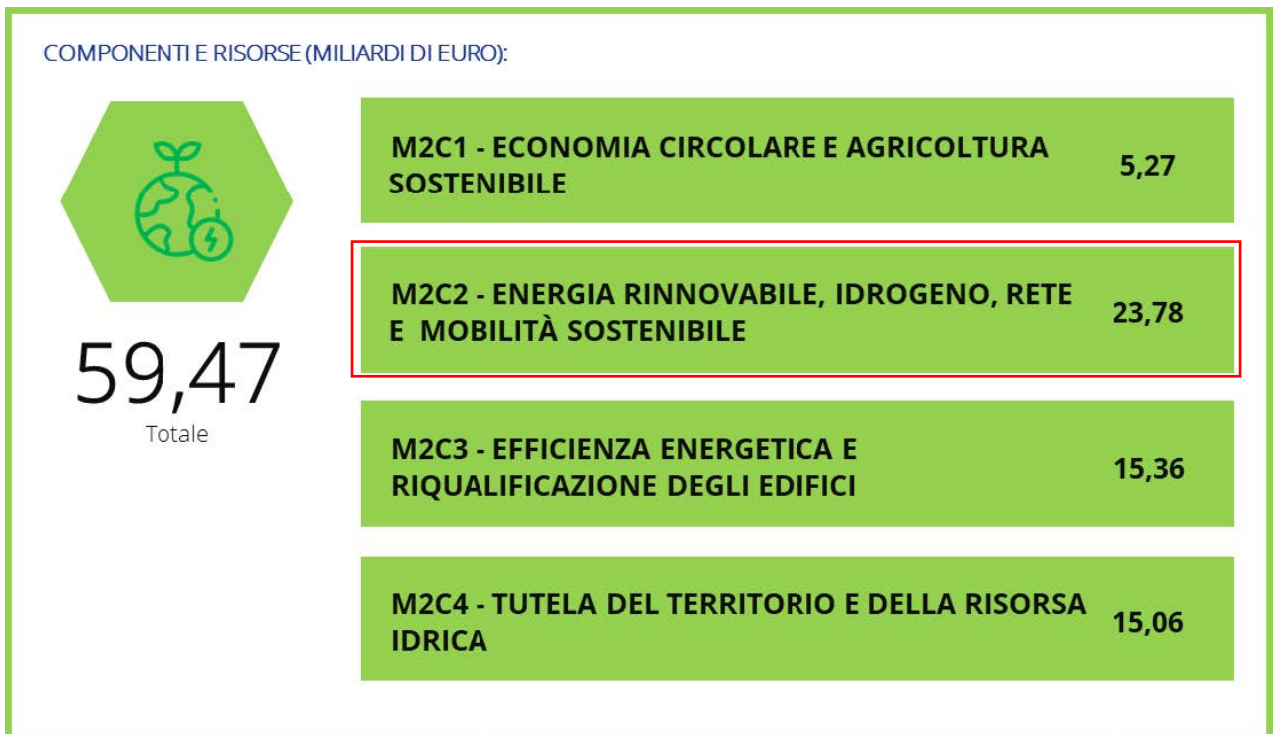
COMPONENTI E RISORSE (MILIARDI DI EURO):

59,47
Totale

M2C1 - ECONOMIA CIRCOLARE E AGRICOLTURA SOSTENIBILE 5,27

M2C2 - ENERGIA RINNOVABILE, IDROGENO, RETE E MOBILITÀ SOSTENIBILE 23,78

M2C3 - EFFICIENZA ENERGETICA E RIQUALIFICAZIONE DEGLI EDIFICI 15,36

M2C4 - TUTELA DEL TERRITORIO E DELLA RISORSA IDRICA 15,06